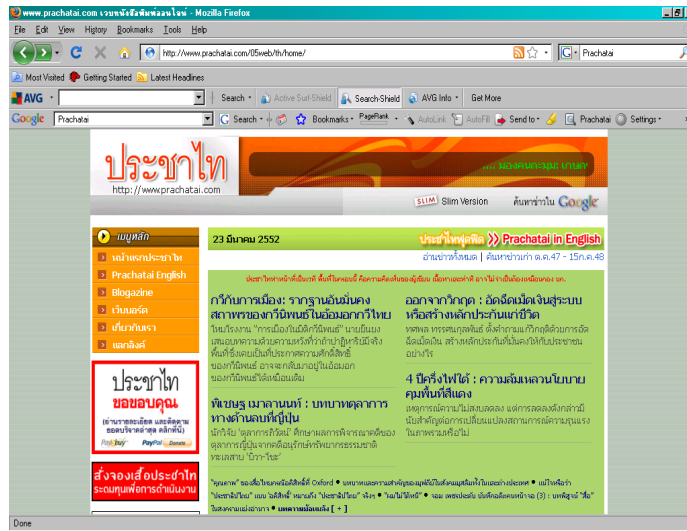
www.prachatai.com เวบหนังสือพิมพ์ออนไลน์ - Mozilla Firefox

File Edit View History Bookmarks Tools Help

http://www.prachatai.com/05web/th/home/

Prachatai

Most Visited Getting Started Latest Headlines

AVG Search Active Surf-Shield Search-Shield AVG Info Get More

Google Prachatai Search Bookmarks PageRank AutoLink AutoFill Send to Prachatai Settings

ประชาไท
http://www.prachatai.com

SLIM Slim Version

ค้นหาข่าวใน Google

เมนูหลัก

หน้าแรกประชาไท

Prachatai English

Blogazine

เว็บบอร์ด

เกี่ยวกับเรา

เพลลิงค์

ประชาไท ขอขอบคุณ

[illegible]

PayPal Donate

สั่งจองเสื้อประชาไท ระดมทุนเพื่อการดำเนินงาน

23 มีนาคม 2552

ประชาไทพูดอังฤษ Prachatai in English

อ่านข่าวทั้งหมด | ค้นหาข่าวเก่า ต.ค.47 - 15ก.ค.48

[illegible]

กวีกับการเมือง: ราฐานอันมั่นคงสถาพรของกวีนิพนธ์ในอ้อมอกวีไทย

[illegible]

ออกจากวิกฤต : ฉีดฉีดเม็ดเงินสู่ระบบหรือสร้างหลักประกันแก่ชีวิต

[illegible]

พิเชษฐ เมาลานนท์ : บทบาทตุลาการทางด้านคนที่ญี่ปุ่น

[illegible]

4 ปีครึ่งไฟใต้ : ความล้มเหลวนโยบายคุมพื้นที่สีแดง

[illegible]

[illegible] Oxford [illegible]

Done